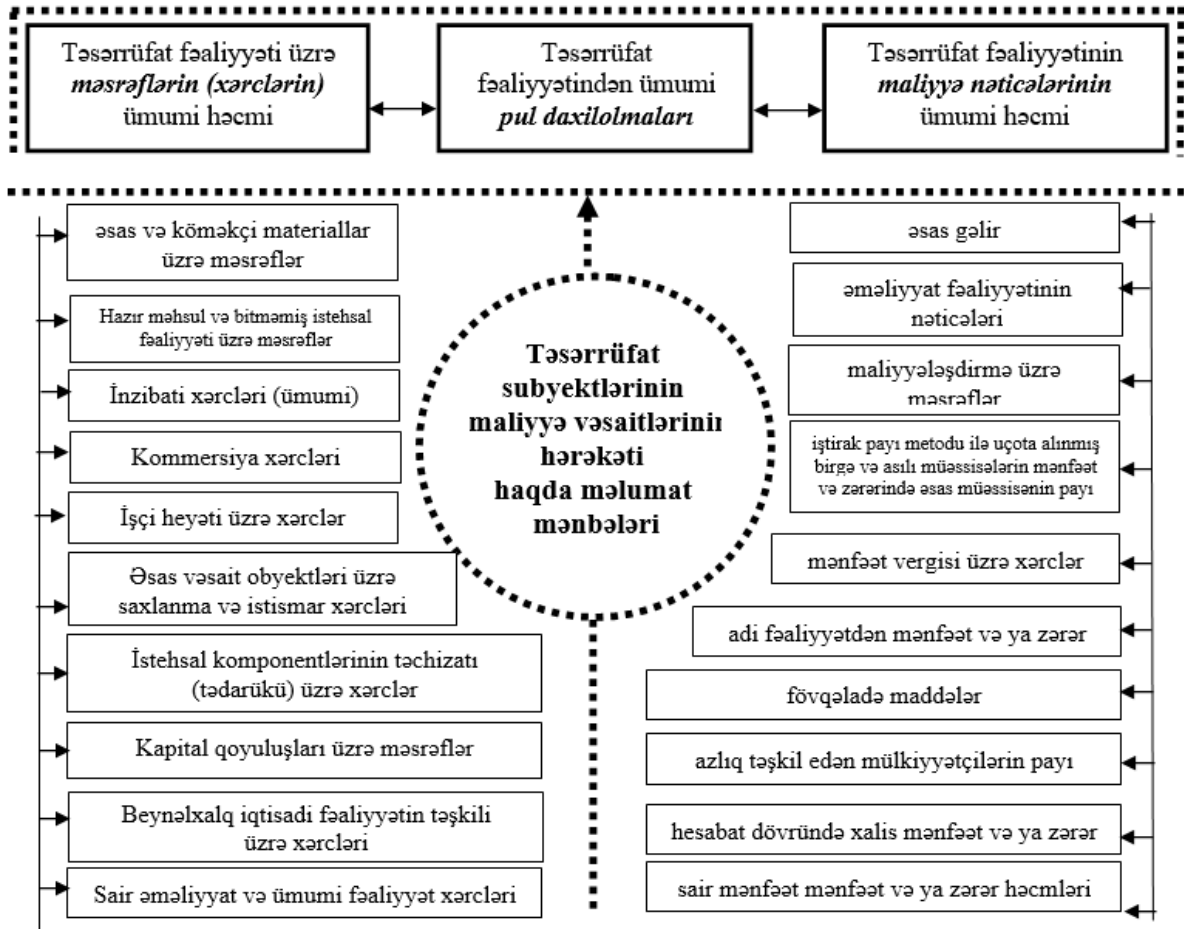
Təsərrüfat fəaliyyəti üzrə *məsrəflərin (xərclərin)* ümumi həcmi

Təsərrüfat fəaliyyətindən ümumi *pul daxilolmaları*

Təsərrüfat fəaliyyətinin *maliyyə nəticələrinin* ümumi həcmi

əsas və köməkçi materiallar üzrə məsrəflər

Hazır məhsul və bitməmiş istehsal fəaliyyəti üzrə məsrəflər

İnzibati xərcləri (ümumi)

Kommersiya xərcləri

İşçi heyəti üzrə xərclər

Əsas vəsait obyektləri üzrə saxlanma və istismar xərcləri

İstehsal komponentlərinin təchizatı (tədarükü) üzrə xərclər

Kapital qoyuluşları üzrə məsrəflər

Beynəlxalq iqtisadi fəaliyyətin təşkili üzrə xərcləri

Sair əməliyyat və ümumi fəaliyyət xərcləri

**Təsərrüfat subyektlərinin maliyyə vəsaitlərinin hərəkəti haqda məlumat mənbələri**

əsas gəlir

əməliyyat fəaliyyətinin nəticələri

maliyyələşdirmə üzrə məsrəflər

iştirak payı metodu ilə uçota alınmış birgə və asılı müəssisələrin mənfəət və zərərində əsas müəssisənin payı

mənfəət vergisi üzrə xərclər

adi fəaliyyətdən mənfəət və ya zərər

fövqəladə maddələr

azlıq təşkil edən mülkiyyətçilərin payı

hesabat dövründə xalis mənfəət və ya zərər

sair mənfəət mənfəət və ya zərər həcmləri